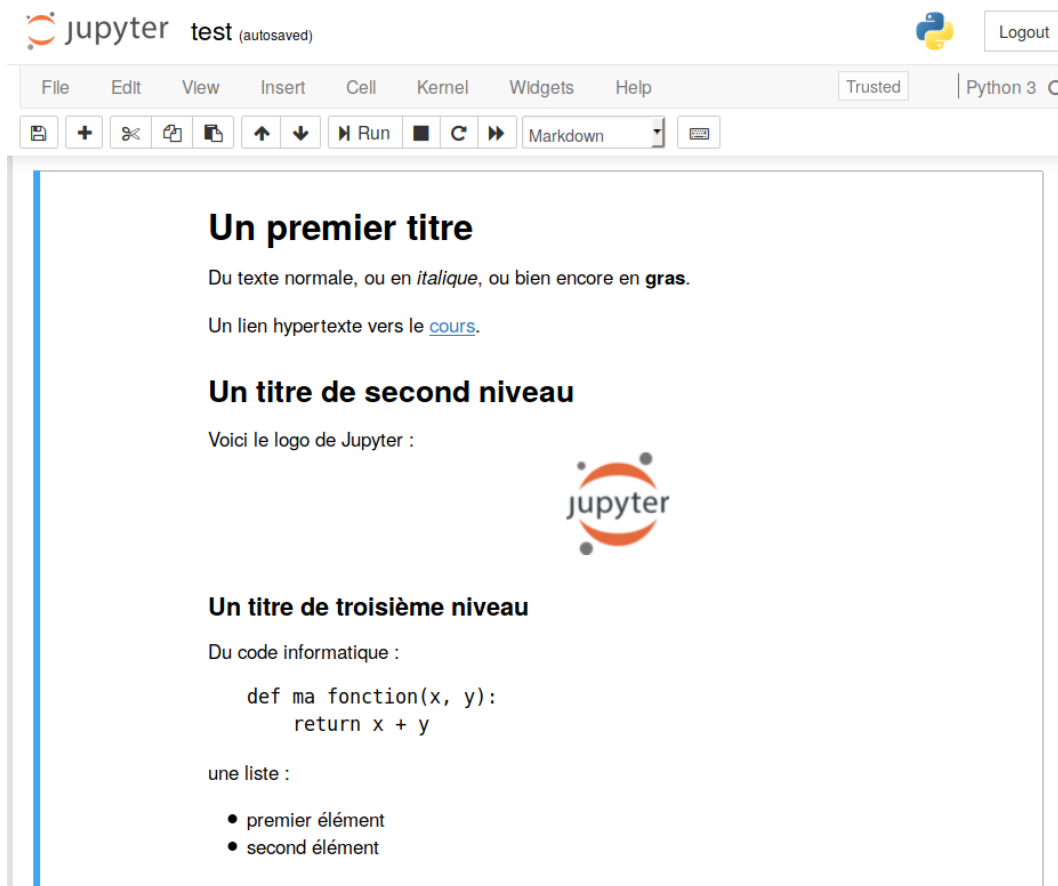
jupyter test (autosaved)

Logout

File Edit View Insert Cell Kernel Widgets Help

Trusted

Python 3

Run

Markdown

# Un premier titre

Du texte normale, ou en *italique*, ou bien encore en **gras**.

Un lien hypertexte vers le cours.

## Un titre de second niveau

Voici le logo de Jupyter :

jupyter

### Un titre de troisième niveau

Du code informatique :

```
def ma fonction(x, y):
    return x + y
```

une liste :

- premier élément
- second élément